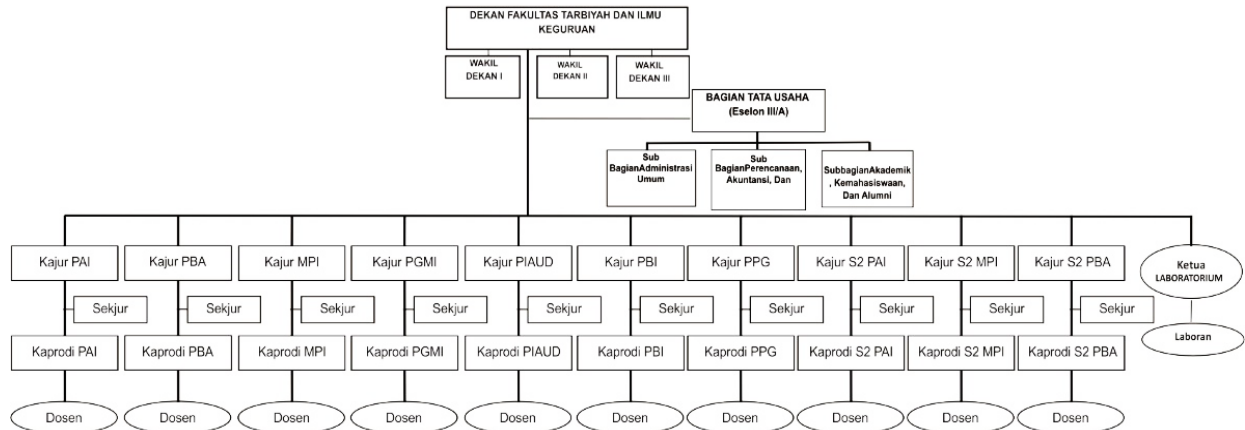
DEKAN FAKULTAS TARBIYAH DAN ILMU KEGURUAN

WAKIL DEKAN I

WAKIL DEKAN II

WAKIL DEKAN III

BAGIAN TATA USAHA (Eselon III/A)

Sub BagianAdministrasi Umum

Sub BagianPerencanaan, Akuntansi, Dan

SubbagianAkademik , Kemahasiswaan, Dan Alumni

Kajur PAI
Sekjur
Kaprodi PAI
Dosen

Kajur PBA
Sekjur
Kaprodi PBA
Dosen

Kajur MPI
Sekjur
Kaprodi MPI
Dosen

Kajur PGMI
Sekjur
Kaprodi PGMI
Dosen

Kajur PIAUD
Sekjur
Kaprodi PIAUD
Dosen

Kajur PBI
Sekjur
Kaprodi PBI
Dosen

Kajur PPG
Sekjur
Kaprodi PPG
Dosen

Kajur S2 PAI
Sekjur
Kaprodi S2 PAI
Dosen

Kajur S2 MPI
Sekjur
Kaprodi S2 MPI
Dosen

Kajur S2 PBA
Sekjur
Kaprodi S2 PBA
Dosen

Ketua LABORATORIUM
Laboran